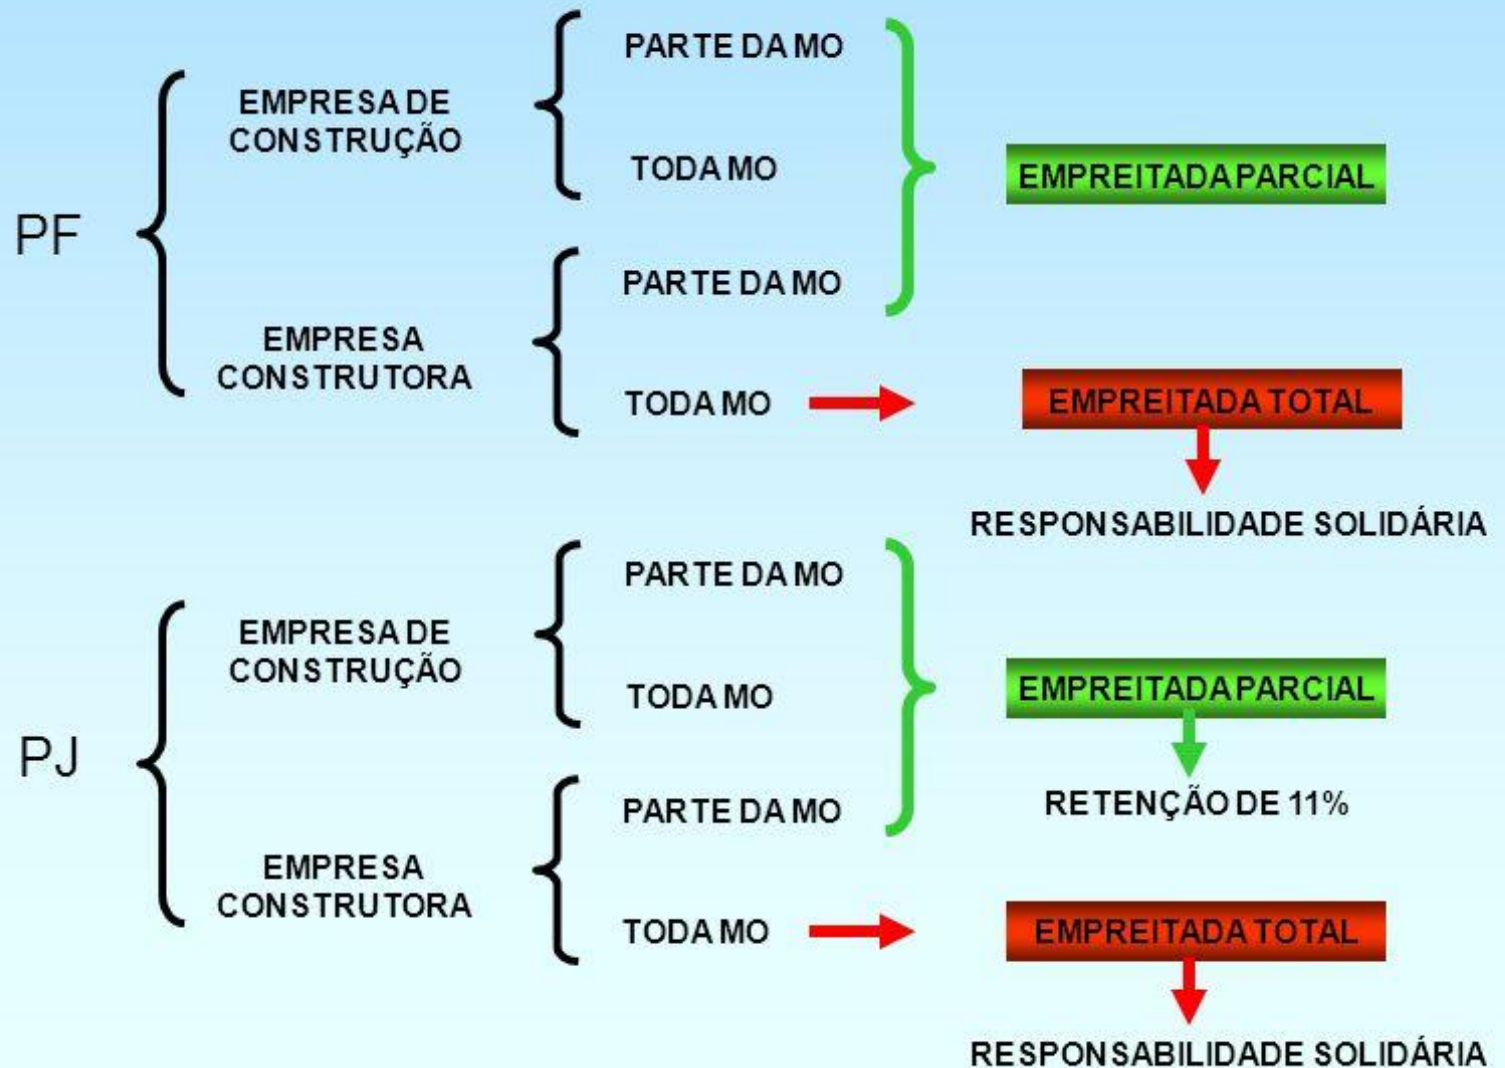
PF

EMPRESA DE CONSTRUÇÃO

PARTE DA MO

TODA MO

EMPRESA CONSTRUTORA

PARTE DA MO

TODA MO

EMPREITADA PARCIAL

EMPREITADA TOTAL

RESPONSABILIDADE SOLIDÁRIA

PJ

EMPRESA DE CONSTRUÇÃO

PARTE DA MO

TODA MO

EMPRESA CONSTRUTORA

PARTE DA MO

TODA MO

EMPREITADA PARCIAL

RETENÇÃO DE 11%

EMPREITADA TOTAL

RESPONSABILIDADE SOLIDÁRIA